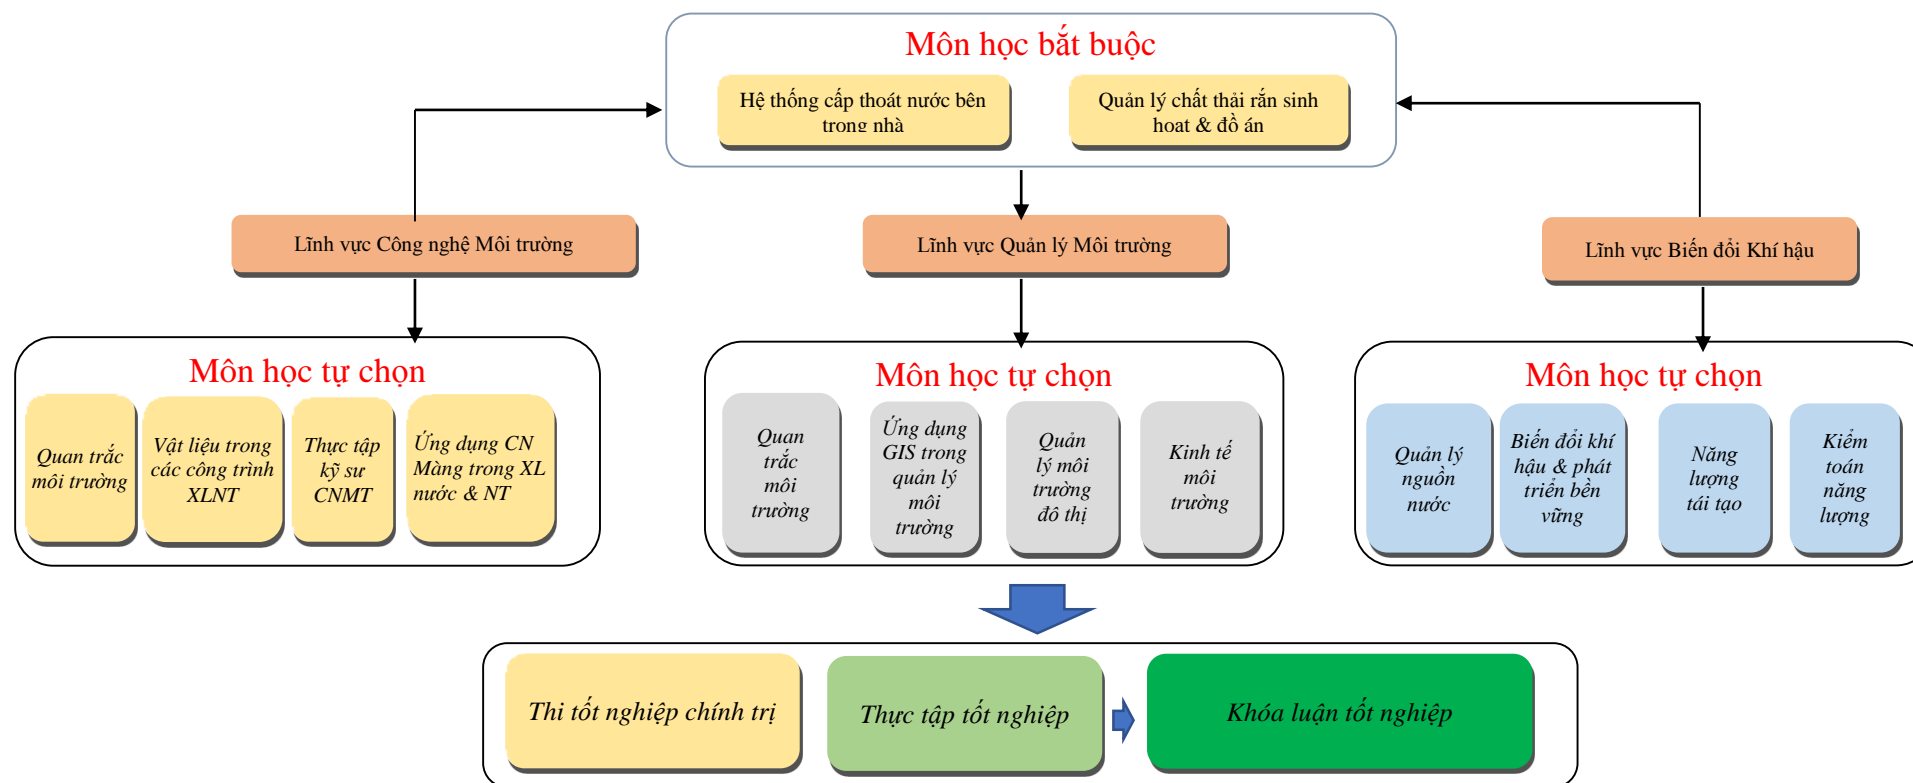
Môn học bắt buộc

Hệ thống cấp thoát nước bên trong nhà

Quản lý chất thải rắn sinh hoat & đồ án

Lĩnh vực Công nghệ Môi trường

Lĩnh vực Quản lý Môi trường

Lĩnh vực Biến đổi Khí hậu

Môn học tự chọn

Quan trắc môi trường

Vật liệu trong các công trình XLNT

Thực tập kỹ sư CNMT

Ứng dụng CN Màng trong XL nước & NT

Môn học tự chọn

Quan trắc môi trường

Ứng dụng GIS trong quản lý môi trường

Quản lý môi trường đô thị

Kinh tế môi trường

Môn học tự chọn

Quản lý nguồn nước

Biến đổi khí hậu & phát triển bền vững

Năng lượng tái tạo

Kiểm toán năng lượng

Thi tốt nghiệp chính trị

Thực tập tốt nghiệp

Khóa luận tốt nghiệp